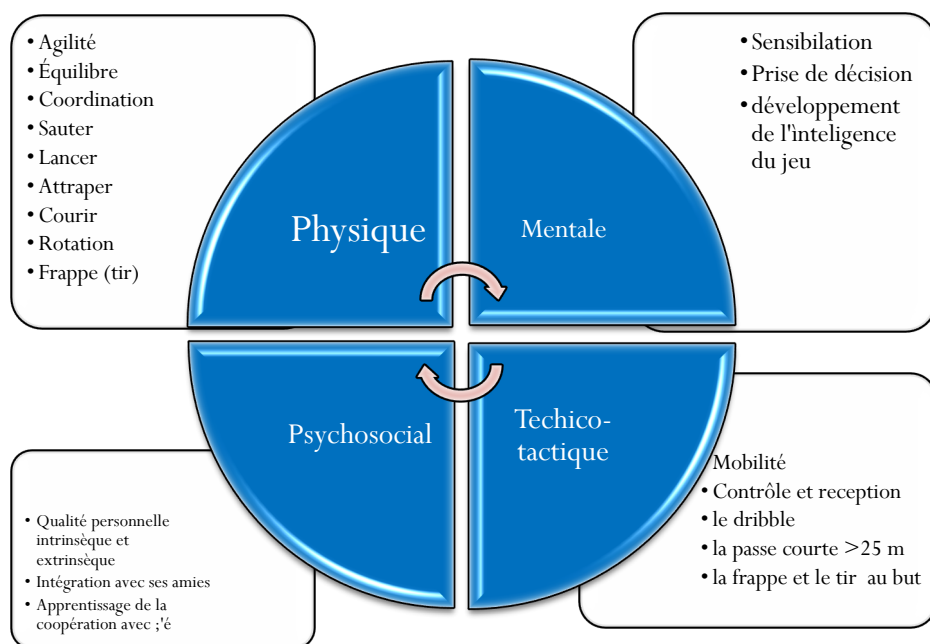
• Agilité
• Équilibre
• Coordination
• Sauter
• Lancer
• Attraper
• Courir
• Rotation
• Frappe (tir)

• Sensibilation
• Prise de décision
• développement de l'inteligence du jeu

Physique

Mentale

Psychosocial

Techico-tactique

• Qualité personnelle intrinsèque et extrinsèque
• Intégration avec ses amies
• Apprentissage de la coopération avec ;'é

Mobilité
• Contrôle et reception
• le dribble
• la passe courte >25 m
• la frappe et le tir au but